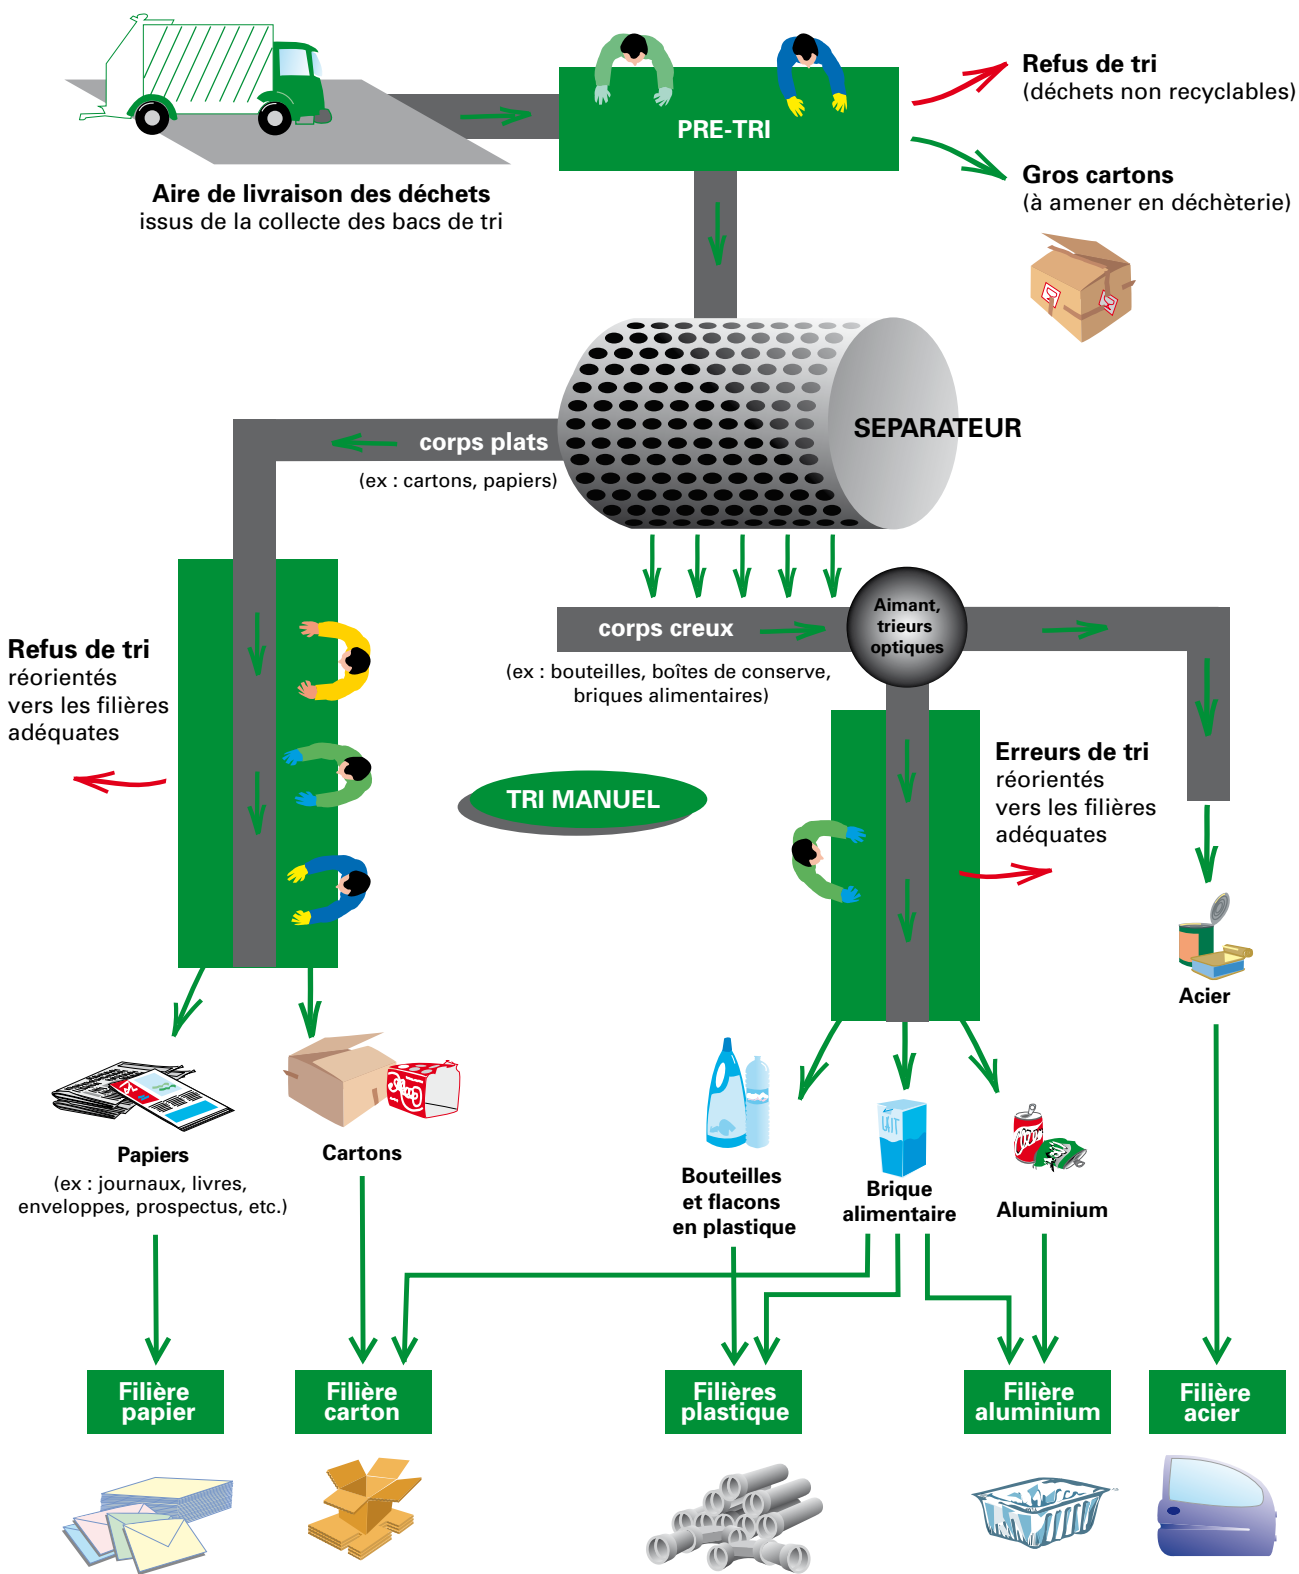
PRE-TRI

Refus de tri
(déchets non recyclables)

Gros cartons
(à amener en déchèterie)

Aire de livraison des déchets
issus de la collecte des bacs de tri

SEPARATEUR

corps plats
(ex : cartons, papiers)

corps creux
(ex : bouteilles, boîtes de conserve, briques alimentaires)

Aimant, trieurs optiques

Refus de tri
réorientés vers les filières adéquates

TRI MANUEL

Erreurs de tri
réorientés vers les filières adéquates

Acier

Papiers
(ex : journaux, livres, enveloppes, prospectus, etc.)

Cartons

Bouteilles et flacons en plastique

Brique alimentaire

Aluminium

Filière papier

Filière carton

Filières plastique

Filière aluminium

Filière acier